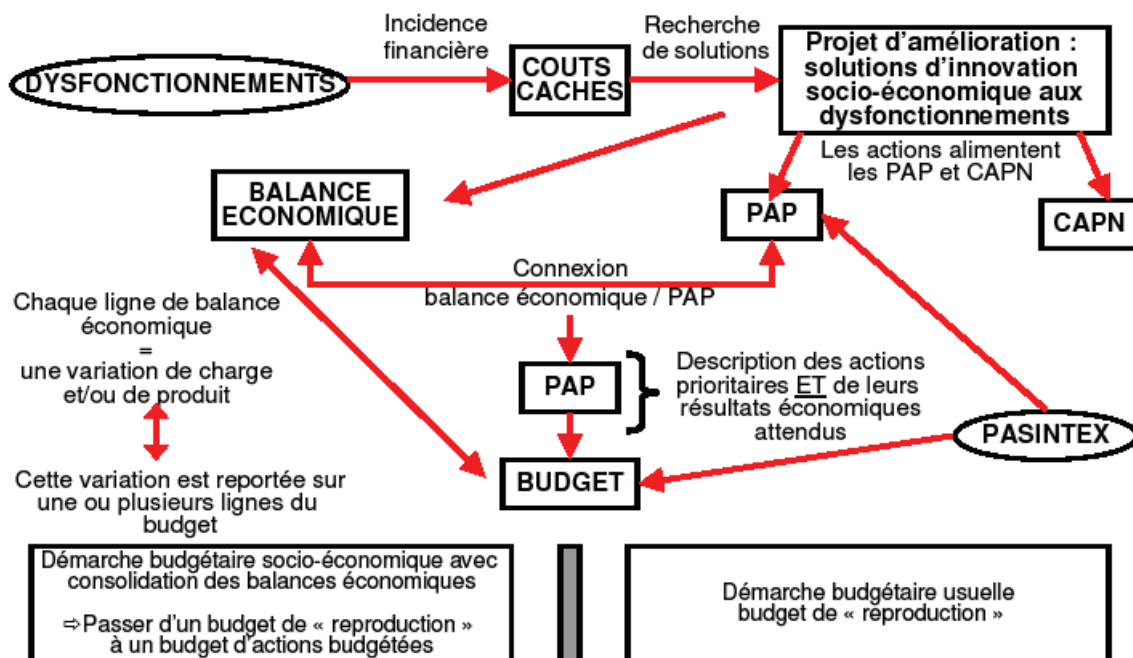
DYSFONCTIONNEMENTS

Incidence financière

COUTS CACHES

Recherche de solutions

Projet d'amélioration : solutions d'innovation socio-économique aux dysfonctionnements

Les actions alimentent les PAP et CAPN

BALANCE ECONOMIQUE

PAP

CAPN

Connexion balance économique / PAP

Chaque ligne de balance économique = une variation de charge et/ou de produit

Cette variation est reportée sur une ou plusieurs lignes du budget

PAP

Description des actions prioritaires ET de leurs résultats économiques attendus

PASINTEX

BUDGET

Démarche budgétaire socio-économique avec consolidation des balances économiques

⇨Passer d'un budget de « reproduction » à un budget d'actions budgétées

Démarche budgétaire usuelle budget de « reproduction »